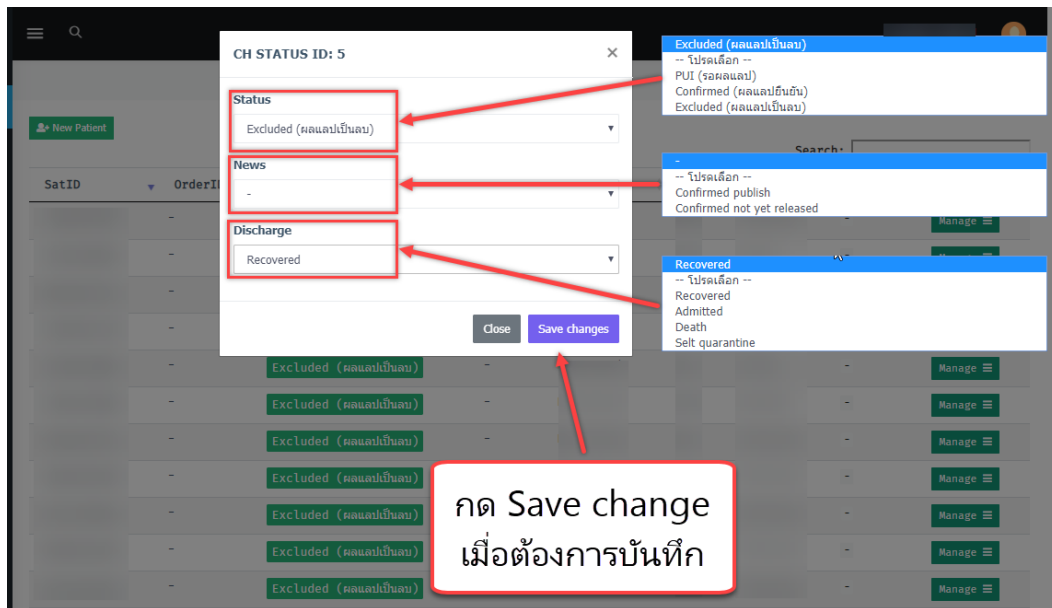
CH STATUS ID: 5

Status
Excluded (ผลแลปเป็นลบ)

News
-

Discharge
Recovered

Close
Save changes

Excluded (ผลแลปเป็นลบ)
-- โปรดเลือก --
PUI (รอผลแลป)
Confirmed (ผลแลปยืนยัน)
Excluded (ผลแลปเป็นลบ)

-
-- โปรดเลือก --
Confirmed publish
Confirmed not yet released

Recovered
-- โปรดเลือก --
Recovered
Admitted
Death
Selt quarantine

New Patient
Search:
SatID
OrderI

| | | | | | |
|---|---|---|---|---|---|
| - | Excluded (ผลแลปเป็นลบ) | - | - | - | Manage |
| - | Excluded (ผลแลปเป็นลบ) | - | - | - | Manage |
| - | Excluded (ผลแลปเป็นลบ) | - | - | - | Manage |
| - | Excluded (ผลแลปเป็นลบ) | - | - | - | Manage |
| - | Excluded (ผลแลปเป็นลบ) | - | - | - | Manage |
| - | Excluded (ผลแลปเป็นลบ) | - | - | - | Manage |
| - | Excluded (ผลแลปเป็นลบ) | - | - | - | Manage |

Manage
Manage

กด Save change
เมื่อต้องการบันทึก